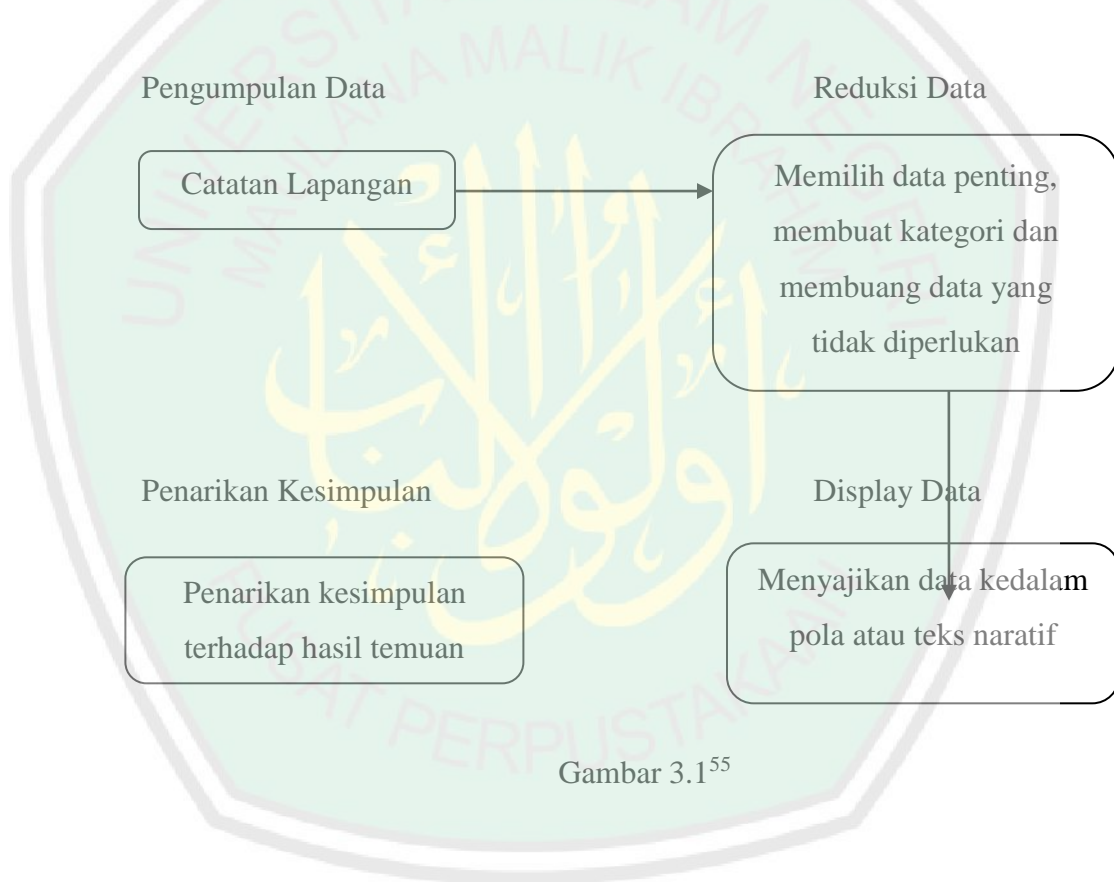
UNIVERSITAS ISLAM NEGERI MAULANA MALIK IBRAHIM

Pengumpulan Data

Reduksi Data

Catatan Lapangan

Memilih data penting, membuat kategori dan membuang data yang tidak diperlukan

Penarikan Kesimpulan

Display Data

Penarikan kesimpulan terhadap hasil temuan

Menyajikan data kedalam pola atau teks naratif

PUSAT PERPUSTAKAAN

Gambar 3.1$^{55}$